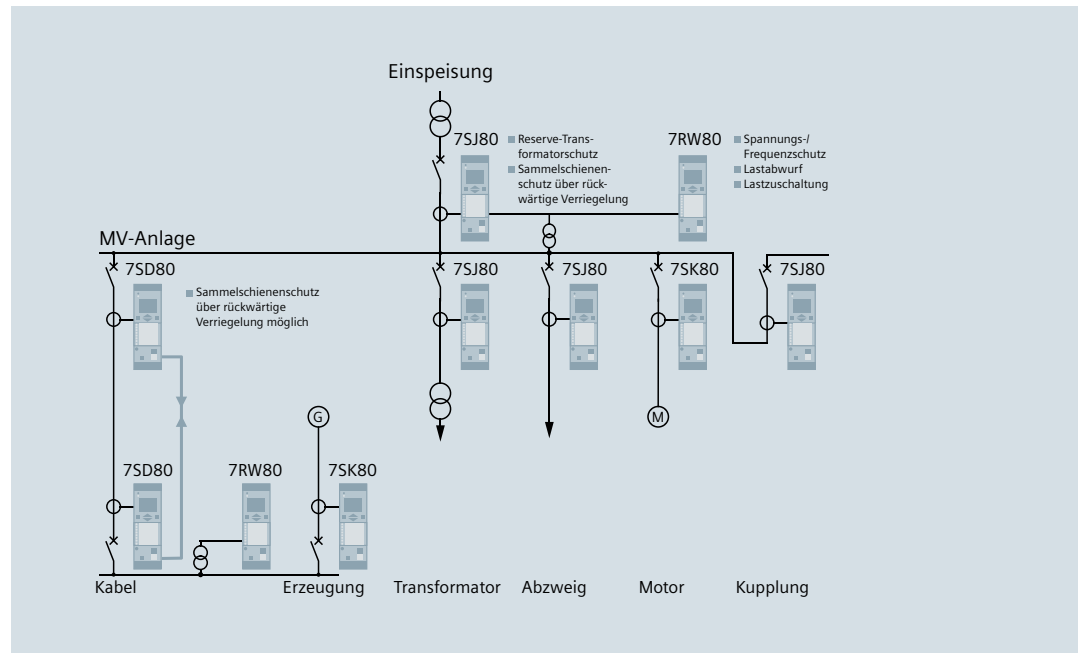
Einspeisung

7SJ80

Reserve-Transformatorschutz

Sammelschienenschutz über rückwärtige Verriegelung

7RW80

Spannungs-/ Frequenzschutz

Lastabwurf

Lastzuschaltung

MV-Anlage

7SD80

Sammelschienenschutz über rückwärtige Verriegelung möglich

7SJ80

7SJ80

7SK80

7SJ80

G

M

7SD80

7RW80

7SK80

Kabel

Erzeugung

Transformator

Abzweig

Motor

Kupplung